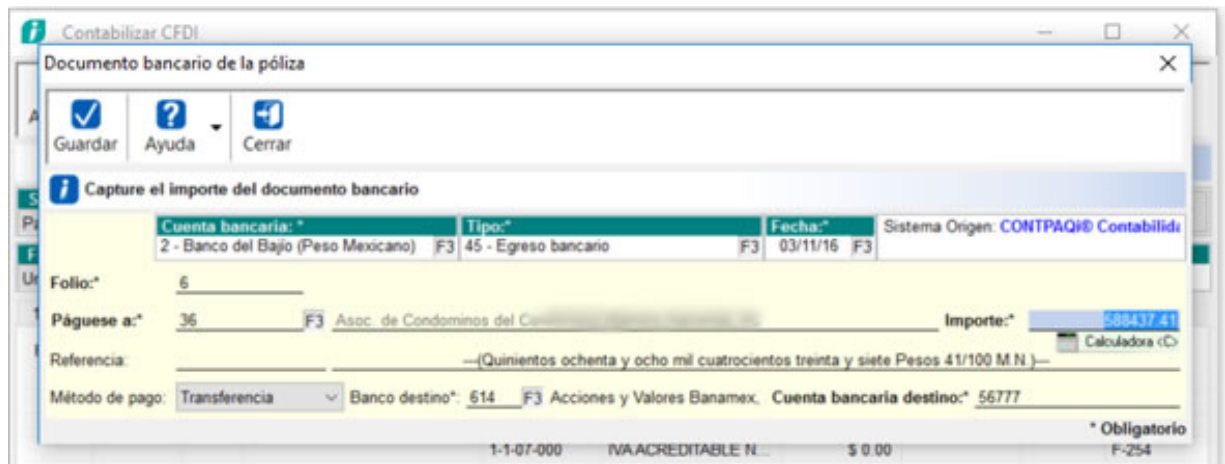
Contabilizar CFDI

Documento bancario de la póliza

Guardar
Ayuda
Cerrar

Capture el importe del documento bancario

| Cuenta bancaria: * | Tipo:* | Fecha:* | Sistema Origen: CONTPAQi® Contabilida |
|---|---|---|---|
| 2 - Banco del Bajío (Peso Mexicano) F3 | 45 - Egreso bancario F3 | 03/11/16 F3 | |

Folio:* 6

Páguese a:* 36 F3 Asoc. de Condominos del C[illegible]

Importe:* 588437.41

Calculadora <C>

Referencia: —(Quinientos ochenta y ocho mil cuatrocientos treinta y siete Pesos 41/100 M.N.)—

Método de pago: Transferencia

Banco destino*: 614 F3 Acciones y Valores Banamex,

Cuenta bancaria destino:* 56777

* Obligatorio

1-1-07-000 IVA ACREDITABLE N... $ 0.00 F-254